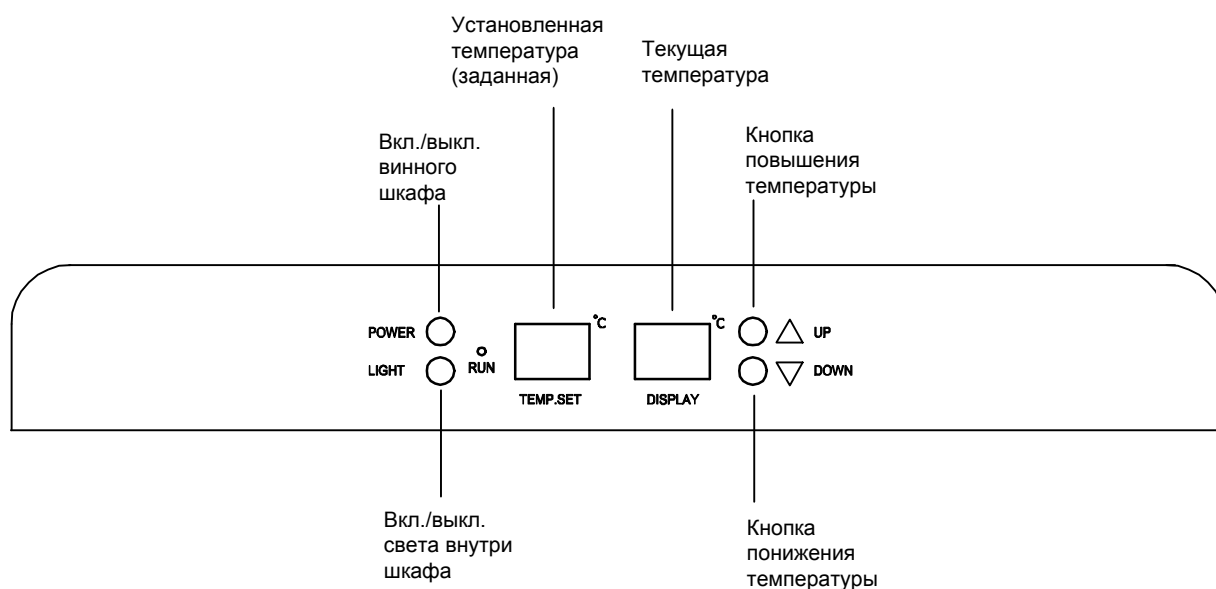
Установленная температура (заданная)

Текущая температура

Вкл./выкл. винного шкафа

Кнопка повышения температуры

POWER

LIGHT

RUN

°C

TEMP.SET

°C

DISPLAY

UP

DOWN

Вкл./выкл. света внутри шкафа

Кнопка понижения температуры